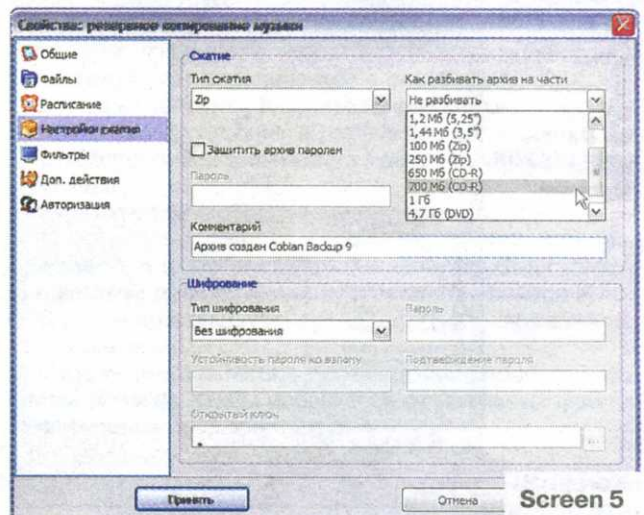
Свойства: резервное копирование музыки

Общие
Файлы
Расписание
Настройки сжатия
Фильтры
Доп. действия
Авторизация

Сжатие
Тип сжатия
Zip
Как разбивать архив на части
Не разбивать
1,2 Мб (5,25")
1,44 Мб (3,5")
100 Мб (Zip)
250 Мб (Zip)
650 Мб (CD-R)
700 Мб (CD-R)
1 Гб
4,7 Гб (DVD)
Защитить архив паролем
Пароль
Комментарий
Архив создан Cobian Backup 9

Шифрование
Тип шифрования
Без шифрования
Пароль
Устойчивость пароля ко взлому
Подтверждение пароля
Открытый ключ
...

Принять
Отмена
Screen 5